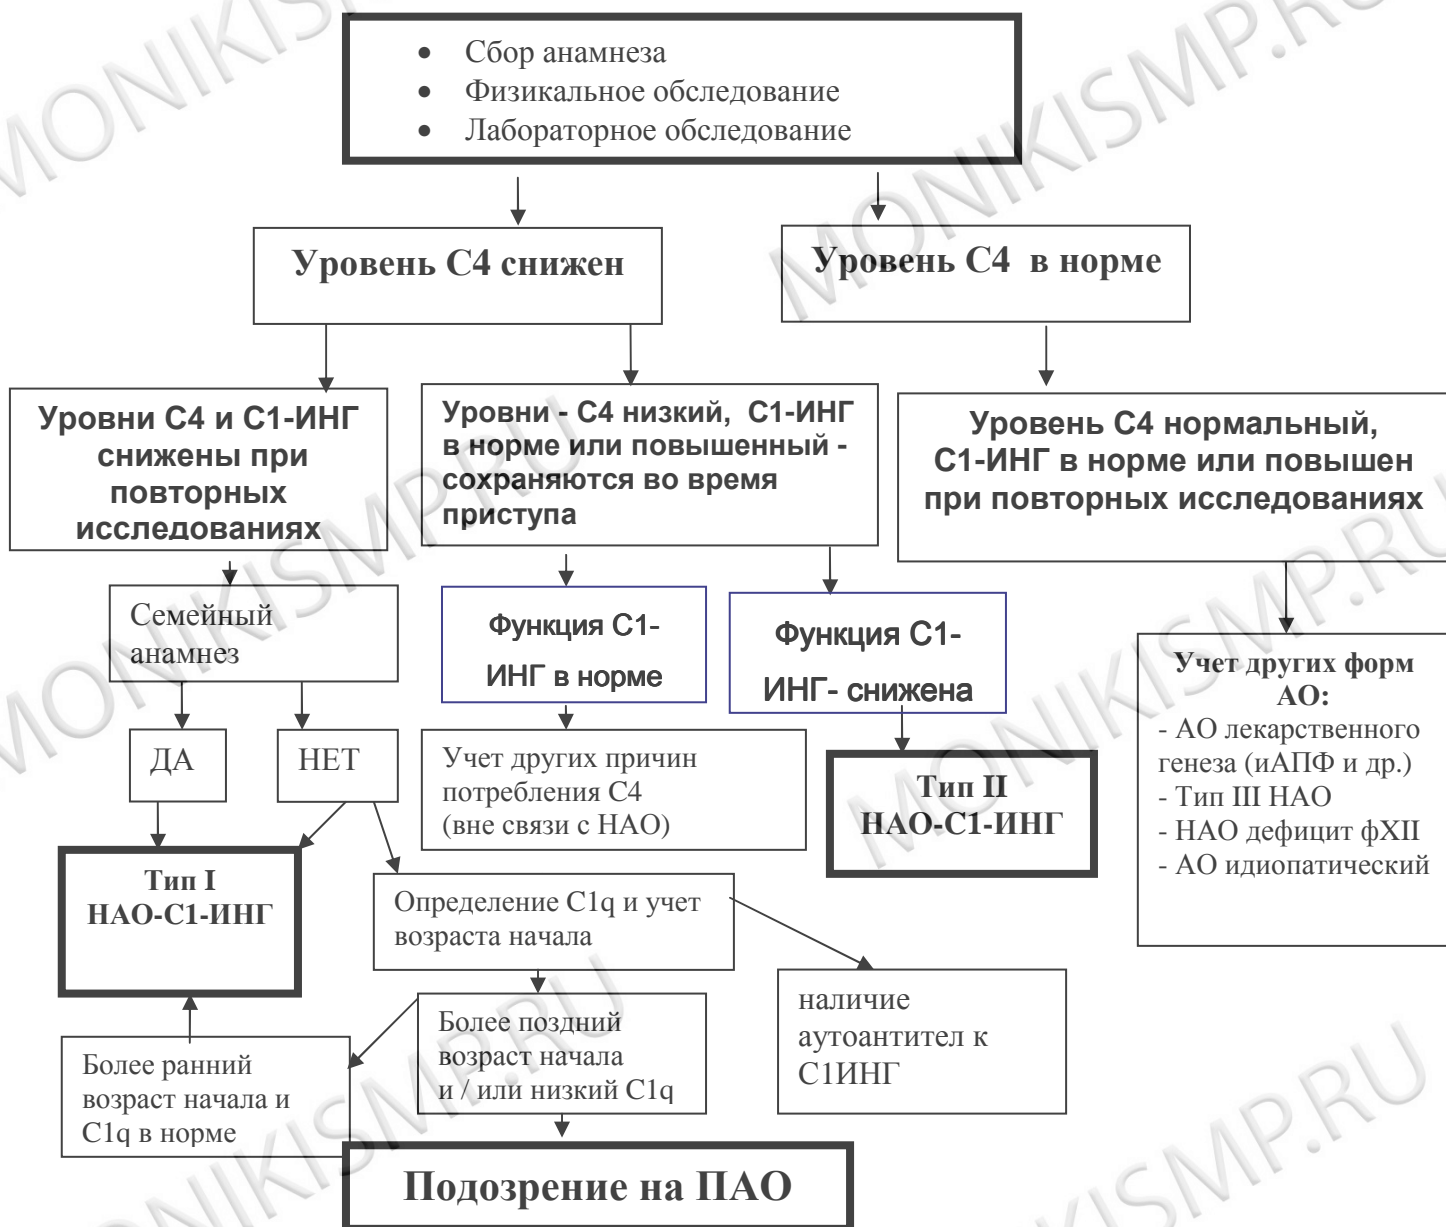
- Сбор анамнеза
- Физикальное обследование
- Лабораторное обследование

Уровень С4 снижен

Уровень С4 в норме

Уровни С4 и С1-ИНГ снижены при повторных исследованиях

Уровни - С4 низкий, С1-ИНГ в норме или повышенный - сохраняются во время приступа

Уровень С4 нормальный, С1-ИНГ в норме или повышен при повторных исследованиях

Семейный анамнез

Функция С1-ИНГ в норме

Функция С1-ИНГ- снижена

Учет других форм АО:
- АО лекарственного генеза (иАПФ и др.)
- Тип III НАО
- НАО дефицит фXII
- АО идиопатический

ДА

НЕТ

Учет других причин потребления С4 (вне связи с НАО)

Тип II НАО-С1-ИНГ

Тип I НАО-С1-ИНГ

Определение С1q и учет возраста начала

наличие аутоантител к С1ИНГ

Более поздний возраст начала и / или низкий С1q

Более ранний возраст начала и С1q в норме

Подозрение на ПАО

MONIKISMP.RU